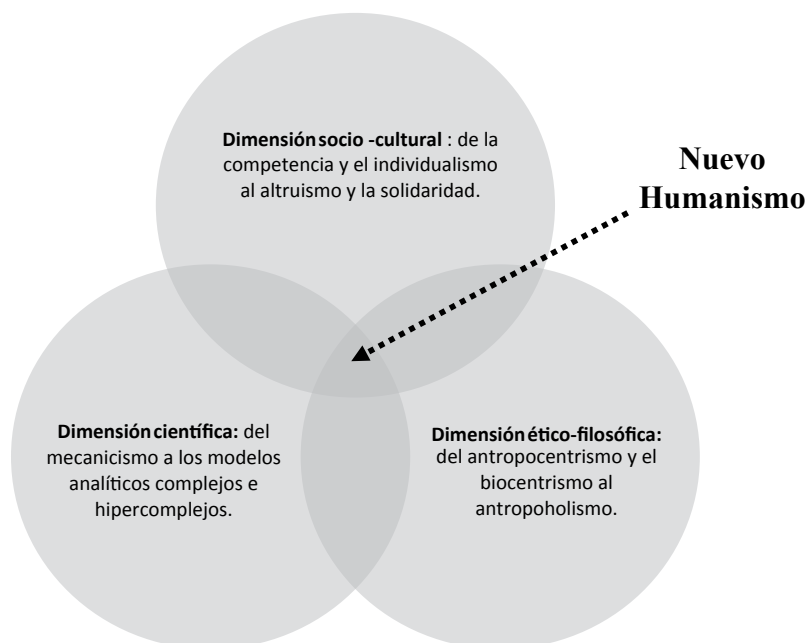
**Dimensión socio -cultural** : de la competencia y el individualismo al altruismo y la solidaridad.

**Nuevo Humanismo**

**Dimensión científica:** del mecanicismo a los modelos analíticos complejos e hipercomplejos.

**Dimensión ético-filosófica:** del antropocentrismo y el biocentrismo al antropoholismo.